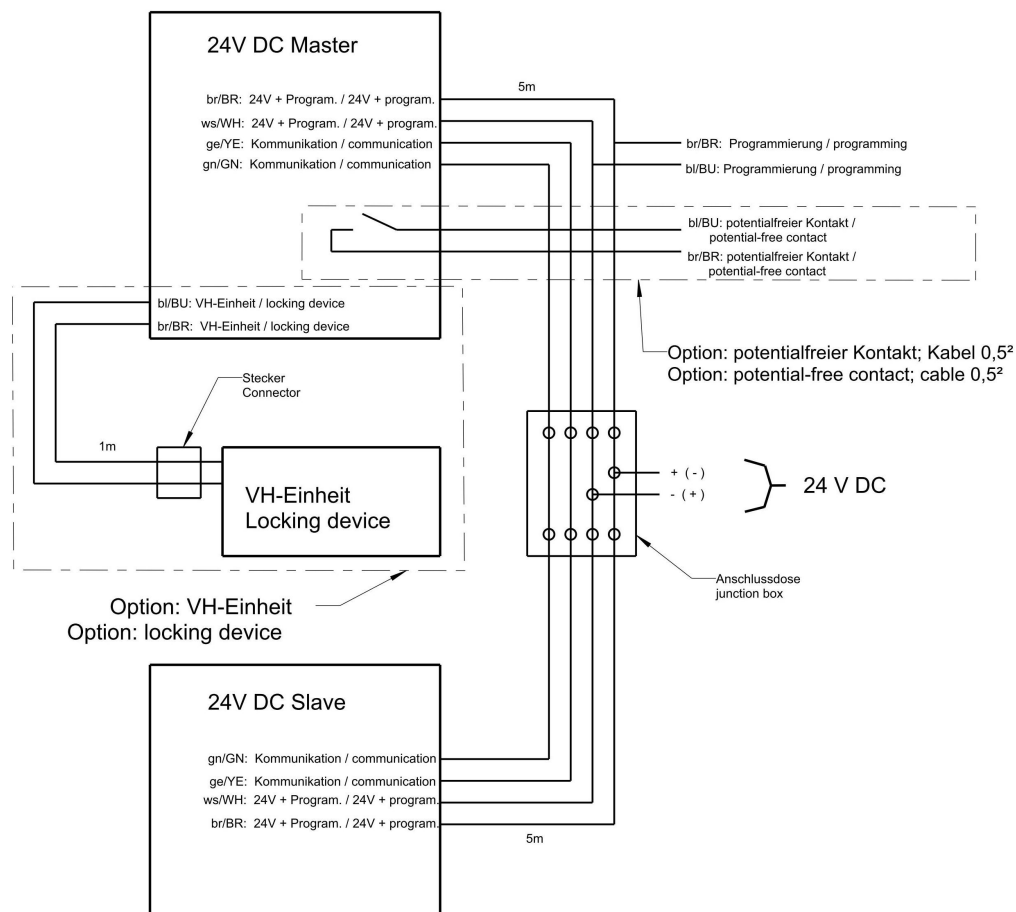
24V DC Master

br/BR: 24V + Program. / 24V + program.
ws/WH: 24V + Program. / 24V + program.
ge/YE: Kommunikation / communication
gn/GN: Kommunikation / communication

5m

br/BR: Programmierung / programming
bl/BU: Programmierung / programming

bl/BU: potentialfreier Kontakt / potential-free contact
br/BR: potentialfreier Kontakt / potential-free contact

bl/BU: VH-Einheit / locking device
br/BR: VH-Einheit / locking device

Option: potentialfreier Kontakt; Kabel 0,5²
Option: potential-free contact; cable 0,5²

Stecker
Connector

1m

VH-Einheit
Locking device

+ ( - )
- ( + )

24 V DC

Anschlussdose
junction box

Option: VH-Einheit
Option: locking device

24V DC Slave

gn/GN: Kommunikation / communication
ge/YE: Kommunikation / communication
ws/WH: 24V + Program. / 24V + program.
br/BR: 24V + Program. / 24V + program.

5m